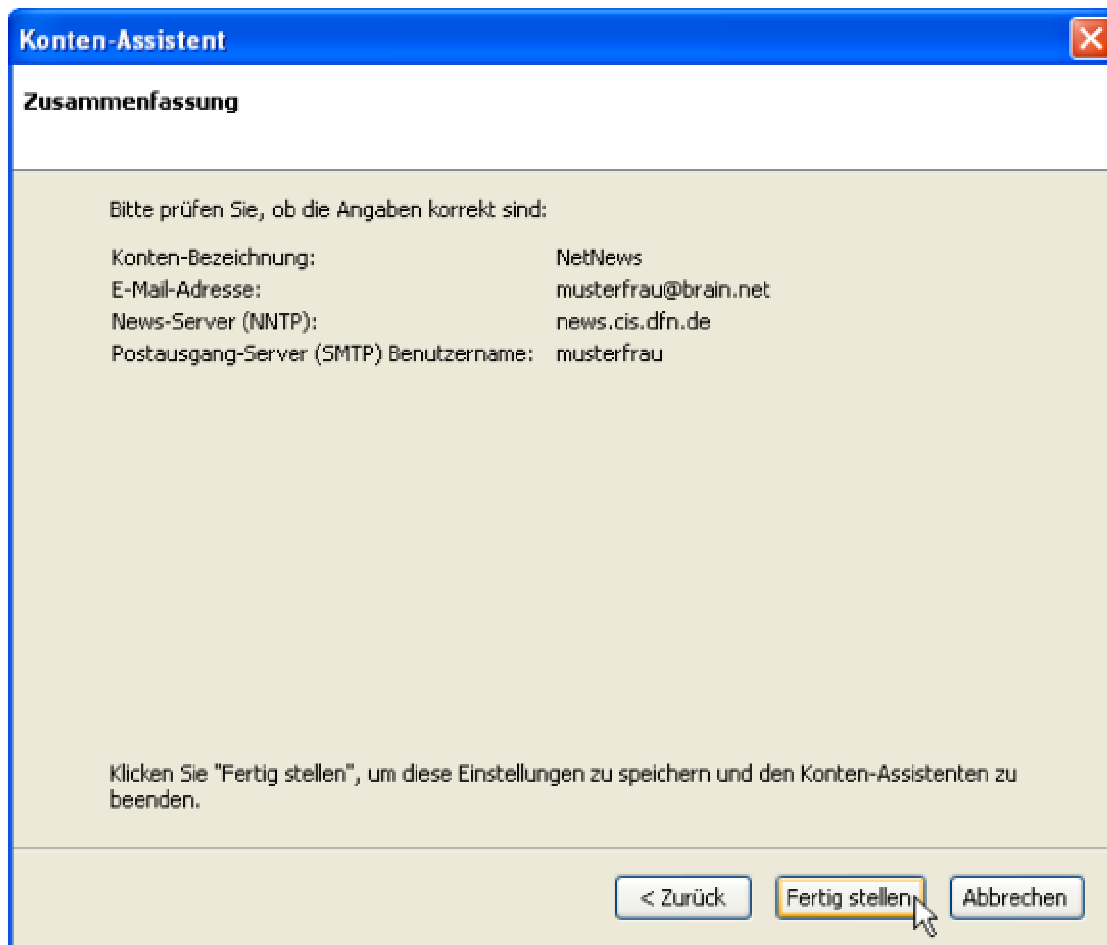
Konten-Assistent

Zusammenfassung

Bitte prüfen Sie, ob die Angaben korrekt sind:

| | |
|---|---|
| Konten-Bezeichnung: | NetNews |
| E-Mail-Adresse: | musterfrau@brain.net |
| News-Server (NNTP): | news.cis.dfn.de |
| Postausgang-Server (SMTP) Benutzername: | musterfrau |

Klicken Sie "Fertig stellen", um diese Einstellungen zu speichern und den Konten-Assistenten zu beenden.

< Zurück | Fertig stellen | Abbrechen